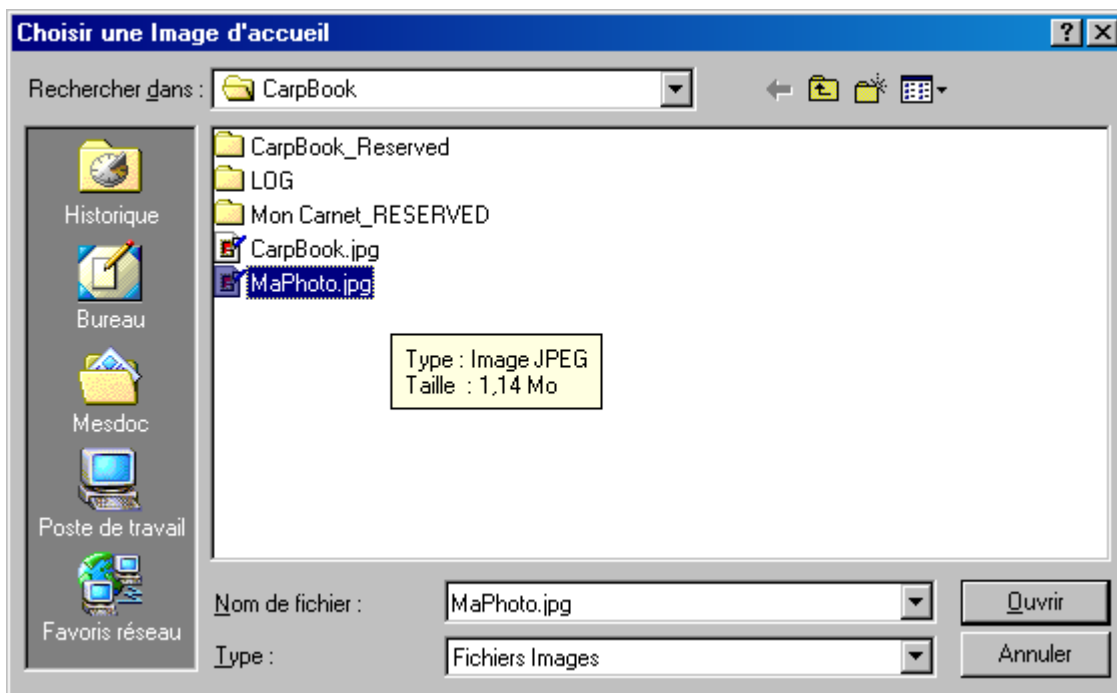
Choisir une Image d'accueil

?

Rechercher dans : CarpBook

Historique

Bureau

Mesdoc

Poste de travail

Favoris réseau

CarpBook_Reserved

LOG

Mon Carnet_RESERVED

CarpBook.jpg

MaPhoto.jpg

Type : Image JPEG
Taille : 1,14 Mo

Nom de fichier : MaPhoto.jpg

Type : Fichiers Images

Ouvrir

Annuler